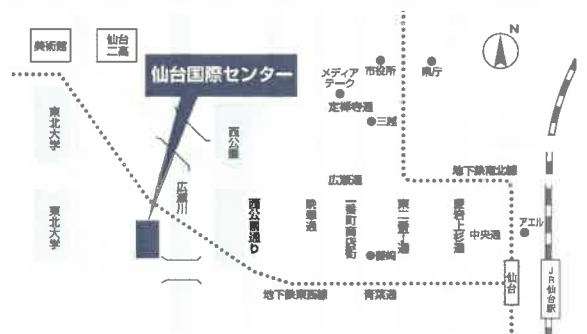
美術館

仙台二高

仙台国際センター

N

メディアテーク

市役所

県庁

定禅寺通

三越

西公園

東北大学

広瀬川

地下鉄南北線

広瀬通

東北大学

西公園通り

晩翠通

一番町商店街

東二番丁通

愛宕上杉通

中央通

アエル

藤崎

仙台

JR仙台駅

地下鉄東西線

青葉通